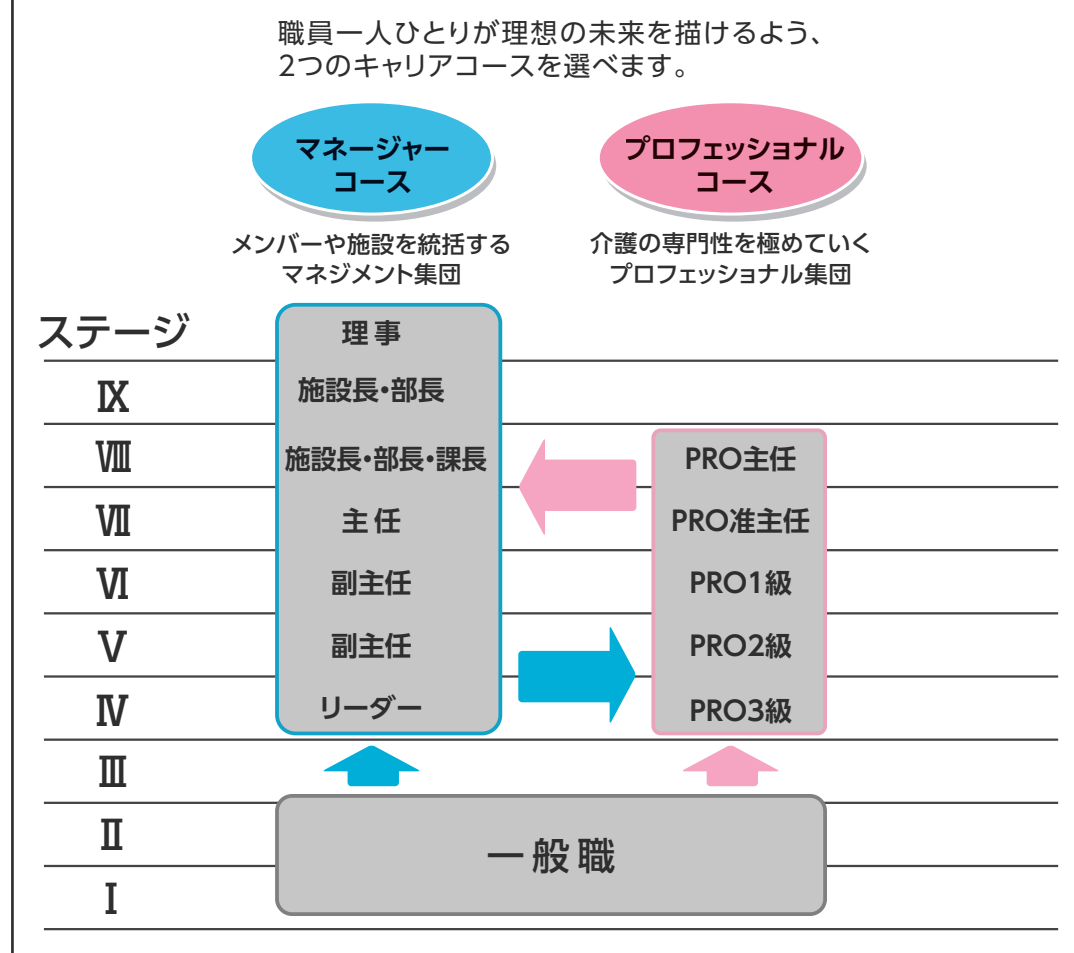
職員一人ひとりが理想の未来を描けるよう、
2つのキャリアコースを選べます。

マネージャーコース

メンバーや施設を統括するマネジメント集団

プロフェッショナルコース

介護の専門性を極めていくプロフェッショナル集団

| ステージ | マネージャーコース | プロフェッショナルコース |
|---|---|---|
| | 理事 | |
| Ⅸ | 施設長・部長 | |
| Ⅷ | 施設長・部長・課長 | PRO主任 |
| Ⅶ | 主任 | PRO准主任 |
| Ⅵ | 副主任 | PRO1級 |
| Ⅴ | 副主任 | PRO2級 |
| Ⅳ | リーダー | PRO3級 |
| Ⅲ | | |
| Ⅱ | 一般職 | |
| Ⅰ | | |